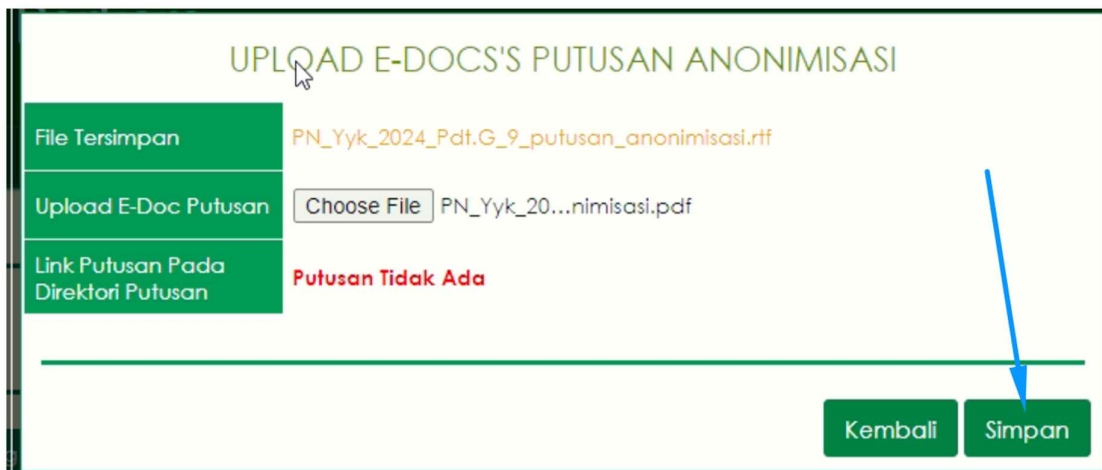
UPLOAD E-DOCS'S PUTUSAN ANONIMISASI

| File Tersimpan | PN_Yyk_2024_Pdt.G_9_putusan_anonimisasi.rtf |
|---|---|
| Upload E-Doc Putusan | Choose File PN_Yyk_20…nimisasi.pdf |
| Link Putusan Pada Direktori Putusan | Putusan Tidak Ada |

Kembali Simpan